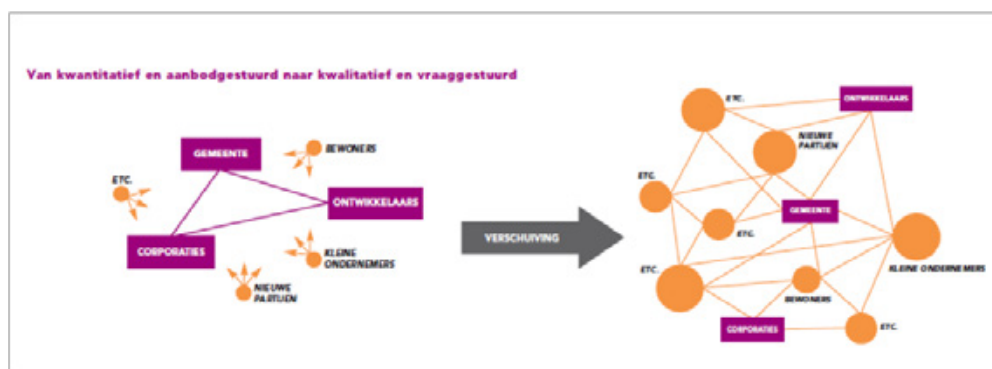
Van kwantitatief en aanbodgestuurd naar kwalitatief en vraaggestuurd

GEMEENTE

BEWONERS

ETC.

ONTWIKKELAARS

CORPORATIES

KLEINE ONDERNEMERS

NIEUWE PARTIJEN

VERSCHUIVING

ETC.

ONTWIKKELAARS

NIEUWE PARTIJEN

ETC.

GEMEENTE

ETC.

ETC.

KLEINE ONDERNEMERS

BEWONERS

CORPORATIES

ETC.